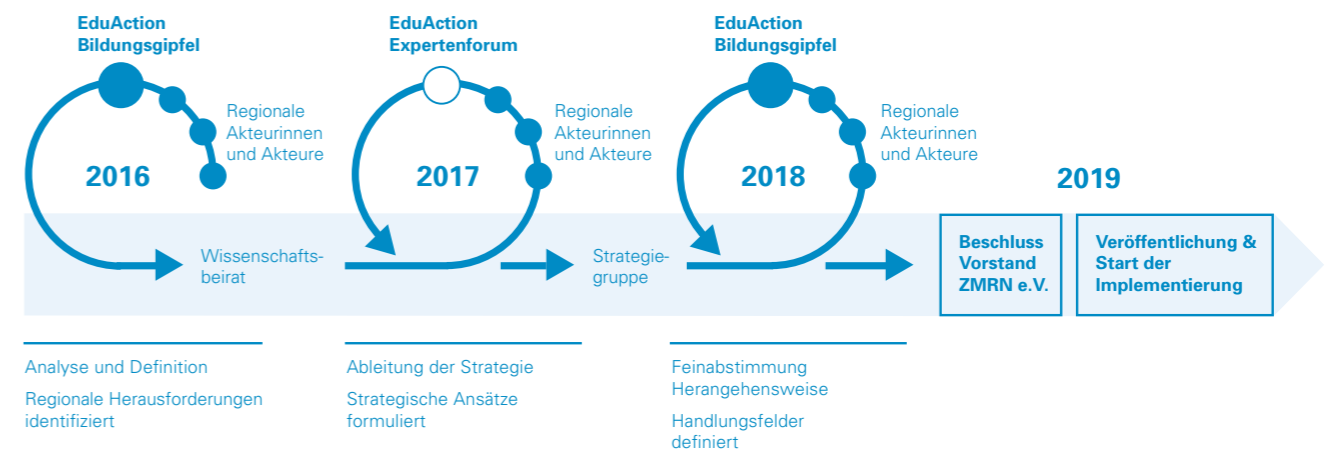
EduAction
Bildungsgipfel

Regionale
Akteurinnen
und Akteure

2016

Wissenschaftsbeirat

EduAction
Expertenforum

Regionale
Akteurinnen
und Akteure

2017

Strategiegruppe

EduAction
Bildungsgipfel

Regionale
Akteurinnen
und Akteure

2018

2019

Beschluss
Vorstand
ZMRN e.V.

Veröffentlichung &
Start der
Implementierung

Analyse und Definition

Regionale Herausforderungen identifiziert

Ableitung der Strategie

Strategische Ansätze formuliert

Feinabstimmung
Herangehensweise

Handlungsfelder
definiert